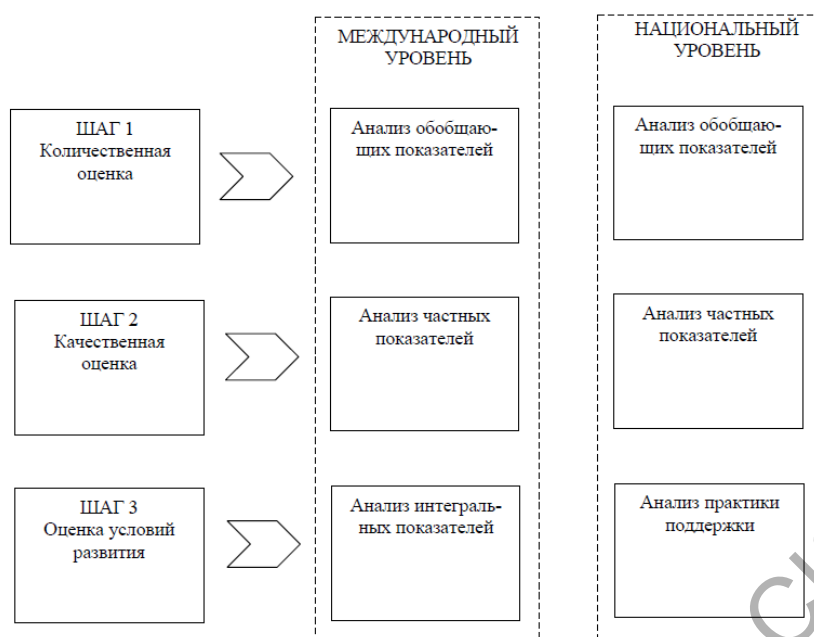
МЕЖДУНАРОДНЫЙ УРОВЕНЬ

НАЦИОНАЛЬНЫЙ УРОВЕНЬ

ШАГ 1
Количественная оценка

Анализ обобщающих показателей

Анализ обобщающих показателей

ШАГ 2
Качественная оценка

Анализ частных показателей

Анализ частных показателей

ШАГ 3
Оценка условий развития

Анализ интегральных показателей

Анализ практики поддержки